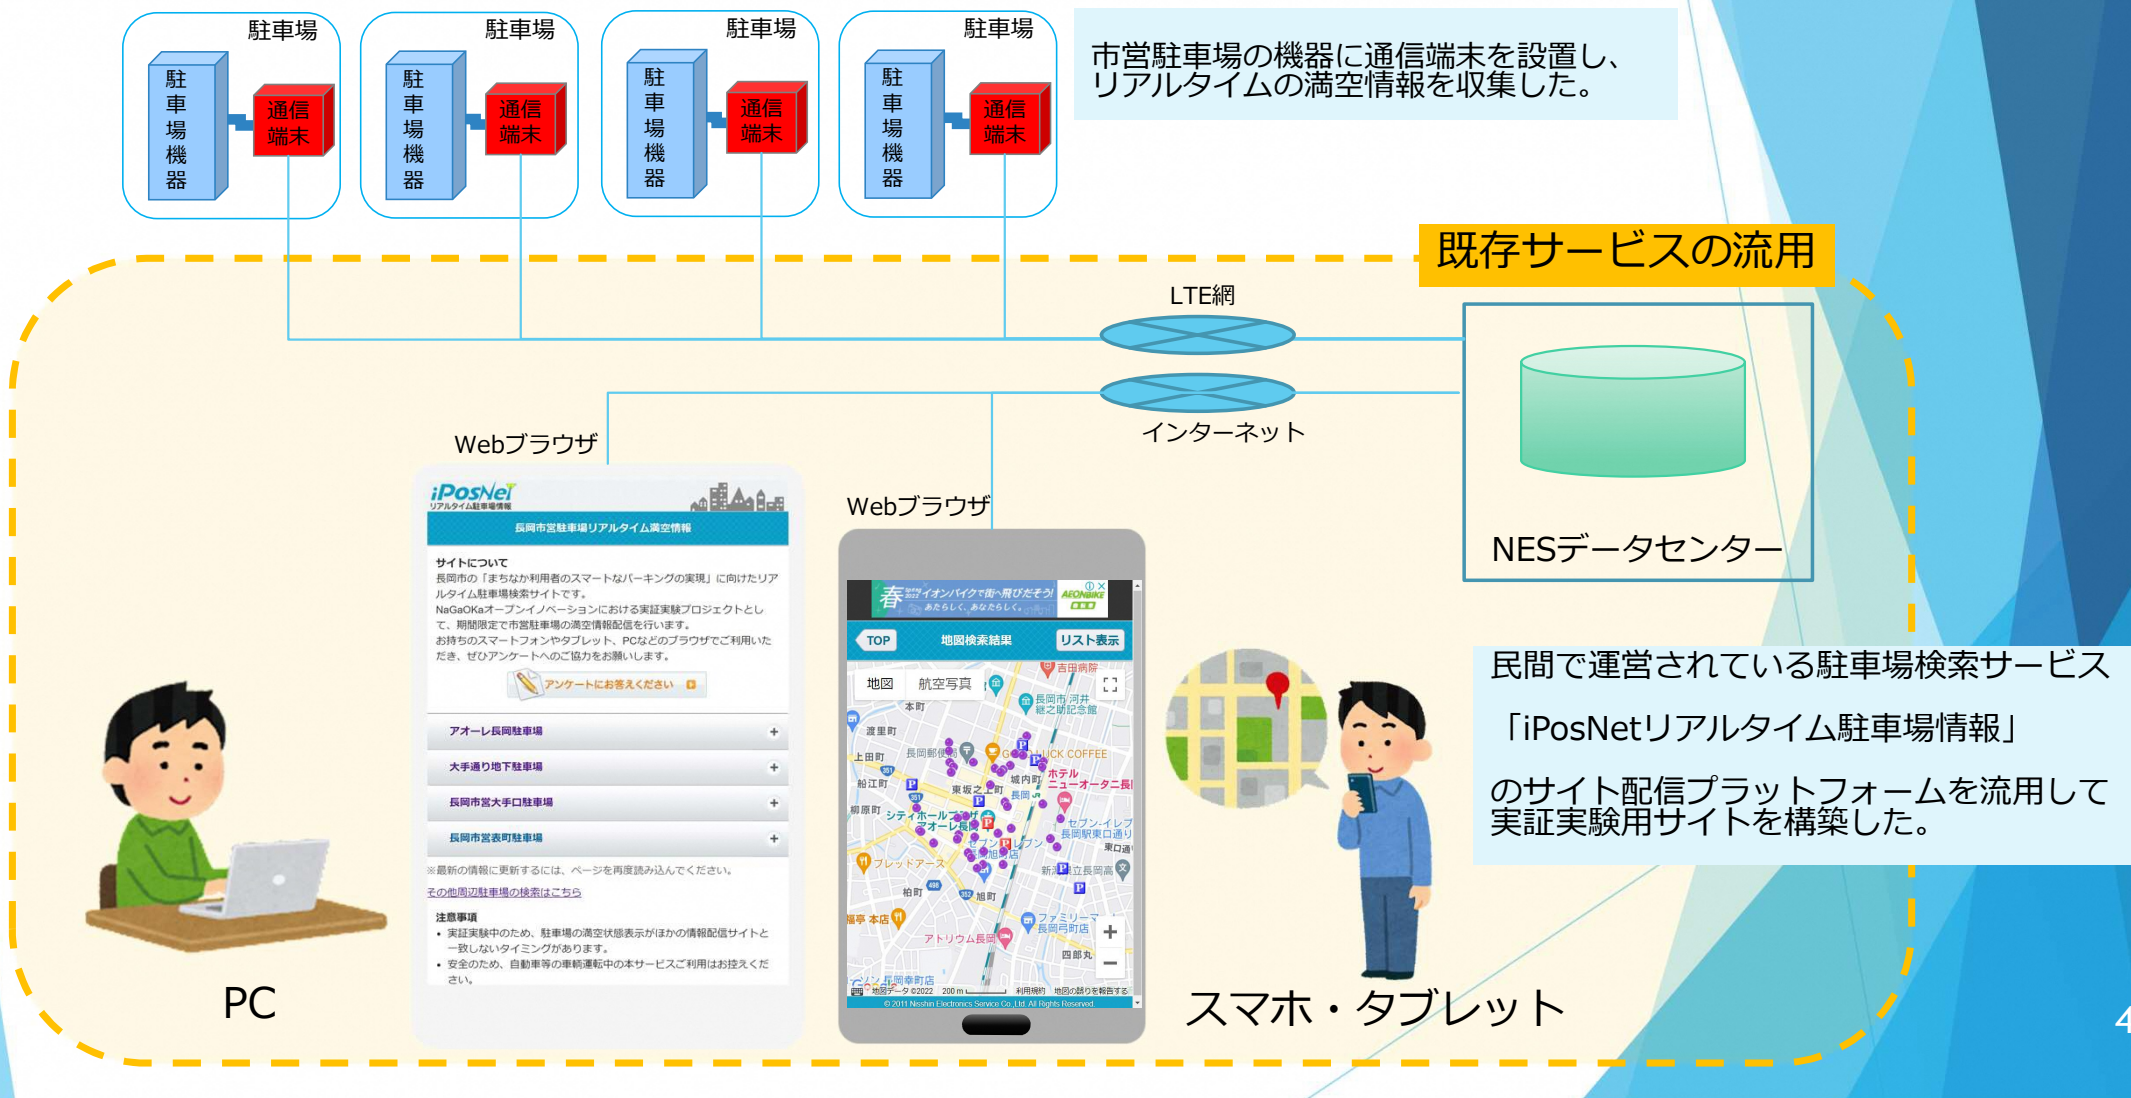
駐車場

駐車場機器

通信端末

駐車場

駐車場機器

通信端末

駐車場

駐車場機器

通信端末

駐車場

駐車場機器

通信端末

市営駐車場の機器に通信端末を設置し、リアルタイムの満空情報を収集した。

既存サービスの流用

LTE網

インターネット

NESデータセンター

Webブラウザ

iPosNet
リアルタイム駐車場情報

長岡市営駐車場リアルタイム満空情報

サイトについて
長岡市の「まちなか利用者のスマートなパーキングの実現」に向けたリアルタイム駐車場検索サイトです。
NaGaOKaオープンイノベーションにおける実証実験プロジェクトとして、期間限定で市営駐車場の満空情報配信を行います。
お持ちのスマートフォンやタブレット、PCなどのブラウザでご利用いただき、ぜひアンケートへのご協力をお願いします。

アンケートにお答えください

アオーレ長岡駐車場 +
大手通り地下駐車場 +
長岡市営大手口駐車場 +
長岡市営表町駐車場 +

※最新の情報に更新するには、ページを再度読み込んでください。
その他周辺駐車場の検索はこちら

注意事項
• 実証実験中のため、駐車場の満空状態表示がほかの情報配信サイトと一致しないタイミングがあります。
• 安全のため、自動車等の車輌運転中の本サービスご利用はお控えください。

Webブラウザ

春 イオンバイクで街へ飛びだそう! AEONBIKE

TOP 地図検索結果 リスト表示

地図 航空写真

© 2011 Nisshin Electronics Service Co.,Ltd. All Rights Reserved

PC

民間で運営されている駐車場検索サービス
「iPosNetリアルタイム駐車場情報」
のサイト配信プラットフォームを流用して実証実験用サイトを構築した。

スマホ・タブレット